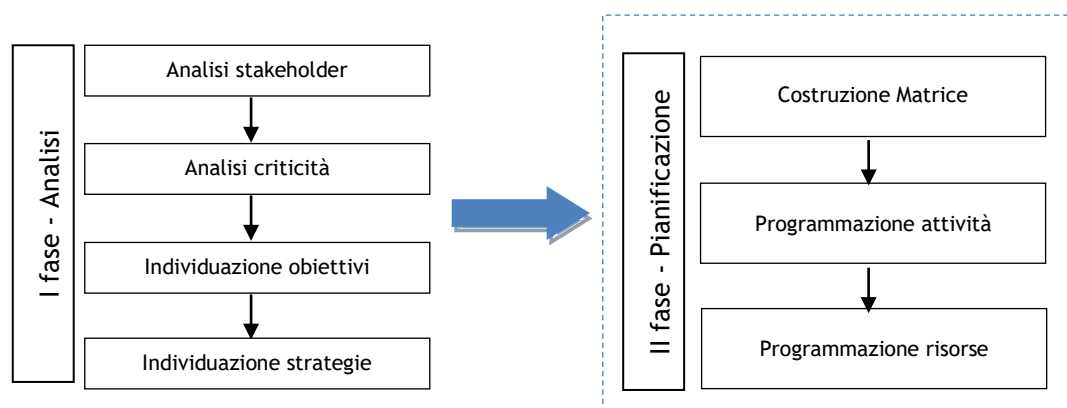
I fase - Analisi

Analisi stakeholder

Analisi criticità

Individuazione obiettivi

Individuazione strategie

II fase - Pianificazione

Costruzione Matrice

Programmazione attività

Programmazione risorse